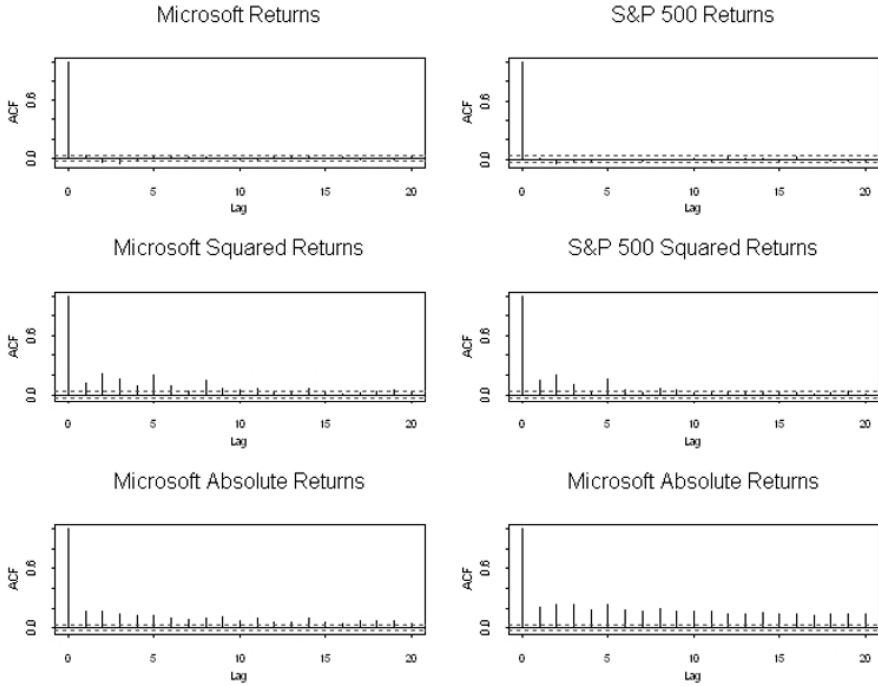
Microsoft Returns

ACF
0.0
0.6
0
5
10
15
20
Lag

S&P 500 Returns

ACF
0.0
0.6
0
5
10
15
20
Lag

Microsoft Squared Returns

ACF
0.0
0.6
0
5
10
15
20
Lag

S&P 500 Squared Returns

ACF
0.0
0.6
0
5
10
15
20
Lag

Microsoft Absolute Returns

ACF
0.0
0.6
0
5
10
15
20
Lag

Microsoft Absolute Returns

ACF
0.0
0.6
0
5
10
15
20
Lag